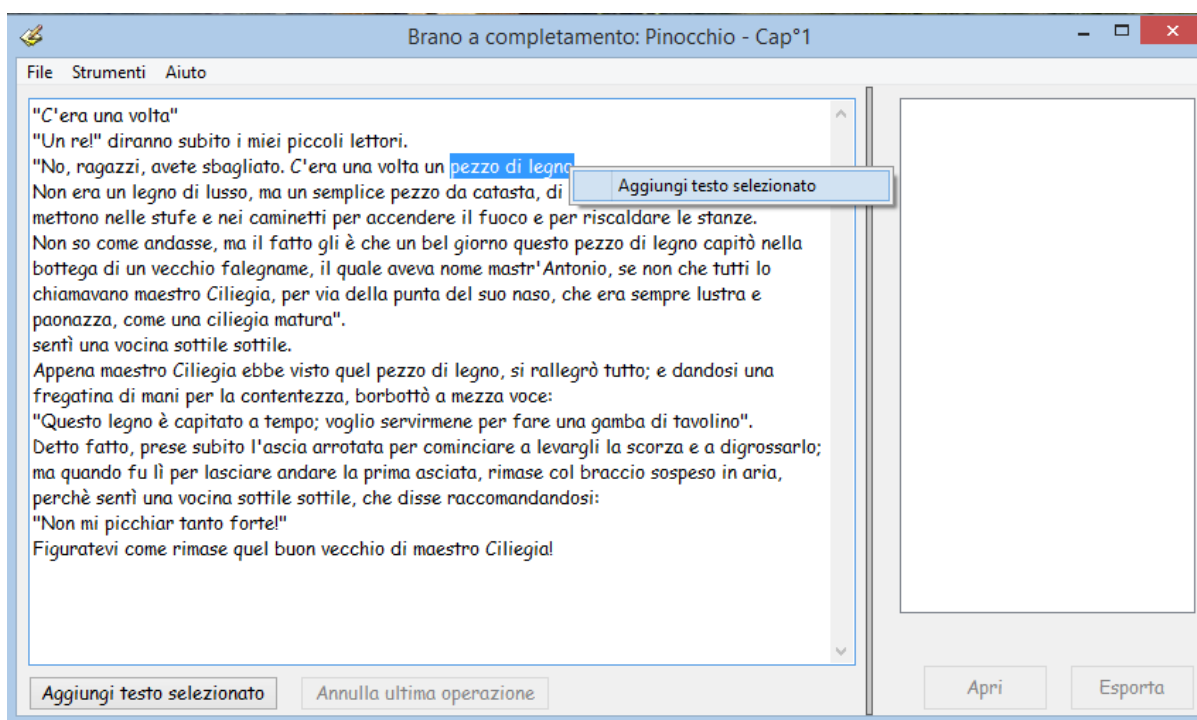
Brano a completamento: Pinocchio - Cap°1

File Strumenti Aiuto

"C'era una volta"
"Un re!" diranno subito i miei piccoli lettori.
"No, ragazzi, avete sbagliato. C'era una volta un pezzo di legno
Non era un legno di lusso, ma un semplice pezzo da catasta, di
mettono nelle stufe e nei caminetti per accendere il fuoco e per riscaldare le stanze.
Non so come andasse, ma il fatto gli è che un bel giorno questo pezzo di legno capitò nella bottega di un vecchio falegname, il quale aveva nome mastr'Antonio, se non che tutti lo chiamavano maestro Ciliegia, per via della punta del suo naso, che era sempre lustra e paonazza, come una ciliegia matura".
sentì una vocina sottile sottile.
Appena maestro Ciliegia ebbe visto quel pezzo di legno, si rallegrò tutto; e dandosi una fregatina di mani per la contentezza, borbottò a mezza voce:
"Questo legno è capitato a tempo; voglio servirmene per fare una gamba di tavolino".
Detto fatto, prese subito l'ascia arrotata per cominciare a levargli la scorza e a digrossarlo; ma quando fu lì per lasciare andare la prima asciata, rimase col braccio sospeso in aria, perchè sentì una vocina sottile sottile, che disse raccomandandosi:
"Non mi picchiar tanto forte!"
Figuratevi come rimase quel buon vecchio di maestro Ciliegia!

Aggiungi testo selezionato

Aggiungi testo selezionato
Annulla ultima operazione
Apri
Esporta